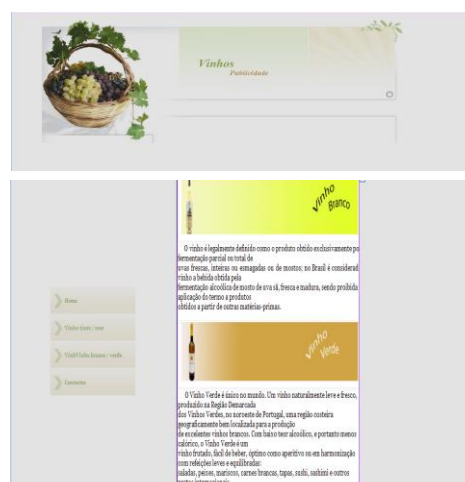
Vinhos
Publicidade

Vinho Branco

O vinho é legalmente definido como o produto obtido exclusivamente po fermentação parcial ou total de uvas frescas, inteiras ou esmagadas ou de mostos; no Brasil é considerad vinho a bebida obtida pela fermentação alcoólica do mosto de uva sã, fresca e madura, sendo proibida aplicação do termo a produtos obtidos a partir de outras matérias-primas.

Home

Vinho tinto / rose

Vinho branco / verde

Contactos

Vinho Verde

O Vinho Verde é único no mundo. Um vinho naturalmente leve e fresco, produzido na Região Demarcada dos Vinhos Verdes, no noroeste de Portugal, uma região costeira geograficamente bem localizada para a produção de excelentes vinhos brancos. Com baixo teor alcoólico, e portanto menos calórico, o Vinho Verde é um vinho frutado, fácil de beber, óptimo como aperitivo ou em harmonização com refeições leves e equilibradas: saladas, peixes, mariscos, carnes brancas, tapas, sushi, sashimi e outros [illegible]